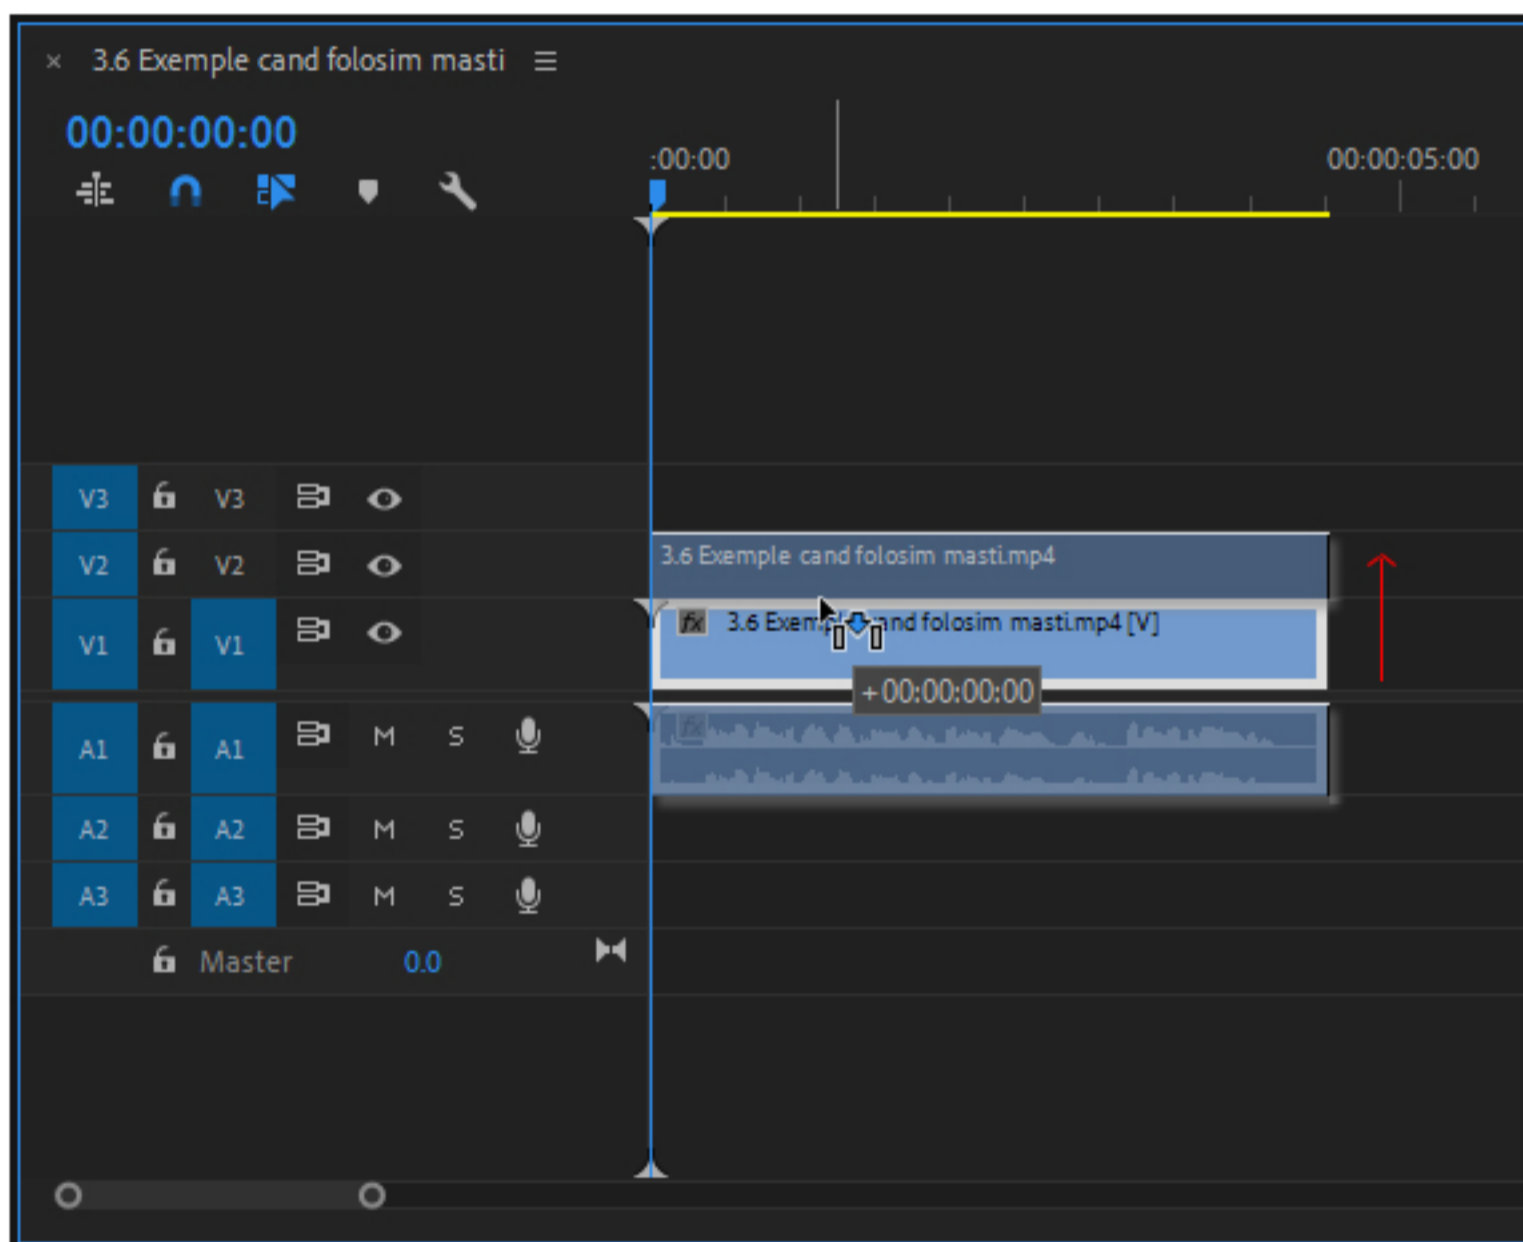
× 3.6 Exemple cand folosim masti ≡

00:00:00:00

:00:00

00:00:05:00

V3 V3

V2 V2

V1 V1

A1 A1 M S

A2 A2 M S

A3 A3 M S

Master 0.0

3.6 Exemple cand folosim masti.mp4

fx 3.6 Exem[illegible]and folosim masti.mp4 [V]

+00:00:00:00